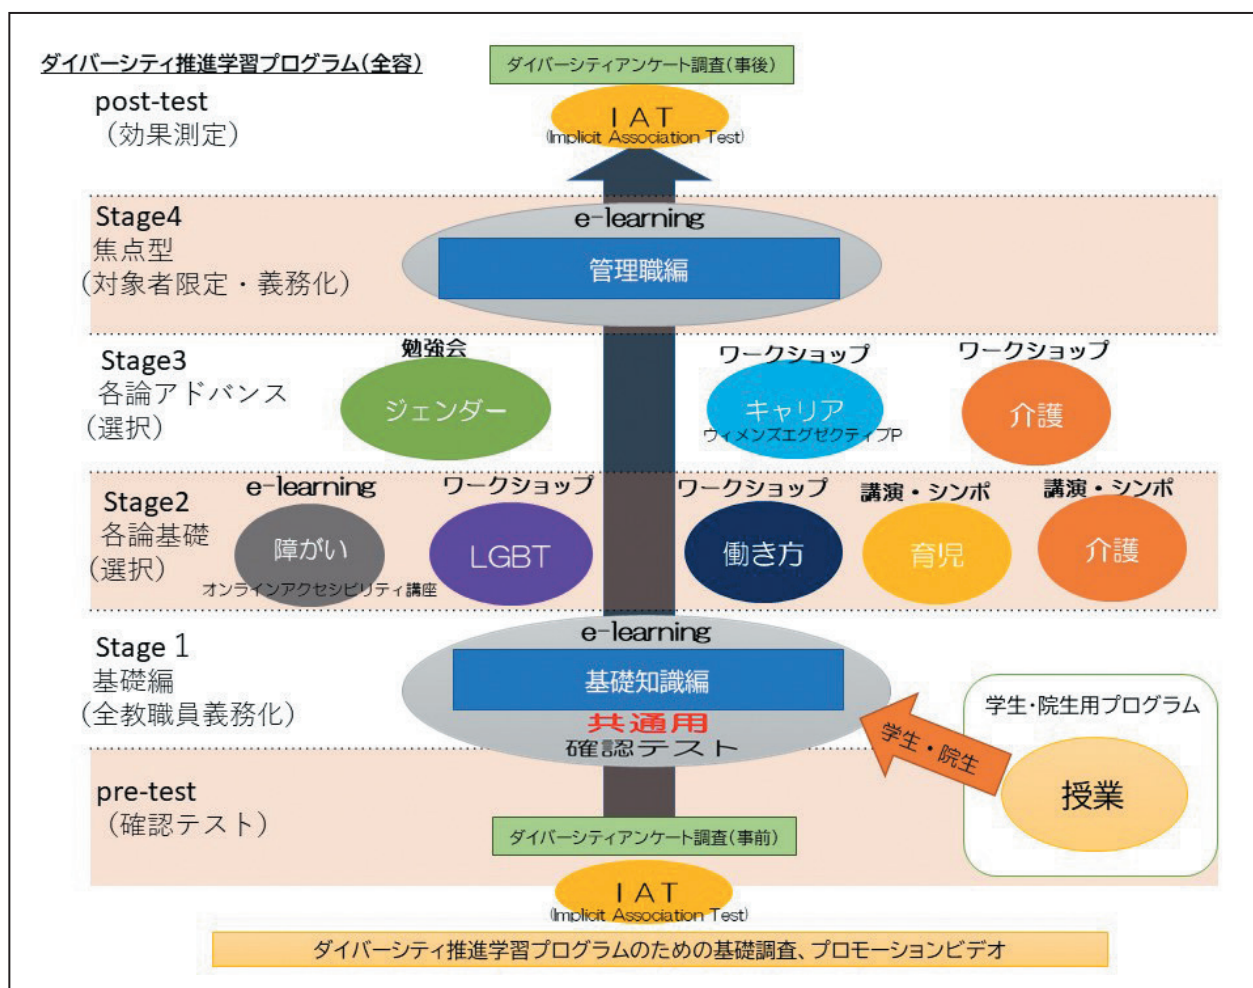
ダイバーシティ推進学習プログラム(全容)

ダイバーシティアンケート調査(事後)

post-test
(効果測定)

IAT
(Implicit Association Test)

Stage4
焦点型
(対象者限定・義務化)

e-learning
管理職編

Stage3
各論アドバンス
(選択)

勉強会
ジェンダー

ワークショップ
キャリア
ウィメンズエグゼクティブP

ワークショップ
介護

Stage2
各論基礎
(選択)

e-learning
障がい
オンラインアクセシビリティ講座

ワークショップ
LGBT

ワークショップ
働き方

講演・シンポ
育児

講演・シンポ
介護

Stage 1
基礎編
(全教職員義務化)

e-learning
基礎知識編
共通用
確認テスト

学生・院生用プログラム
学生・院生
授業

pre-test
(確認テスト)

ダイバーシティアンケート調査(事前)

IAT
(Implicit Association Test)

ダイバーシティ推進学習プログラムのための基礎調査、プロモーションビデオ